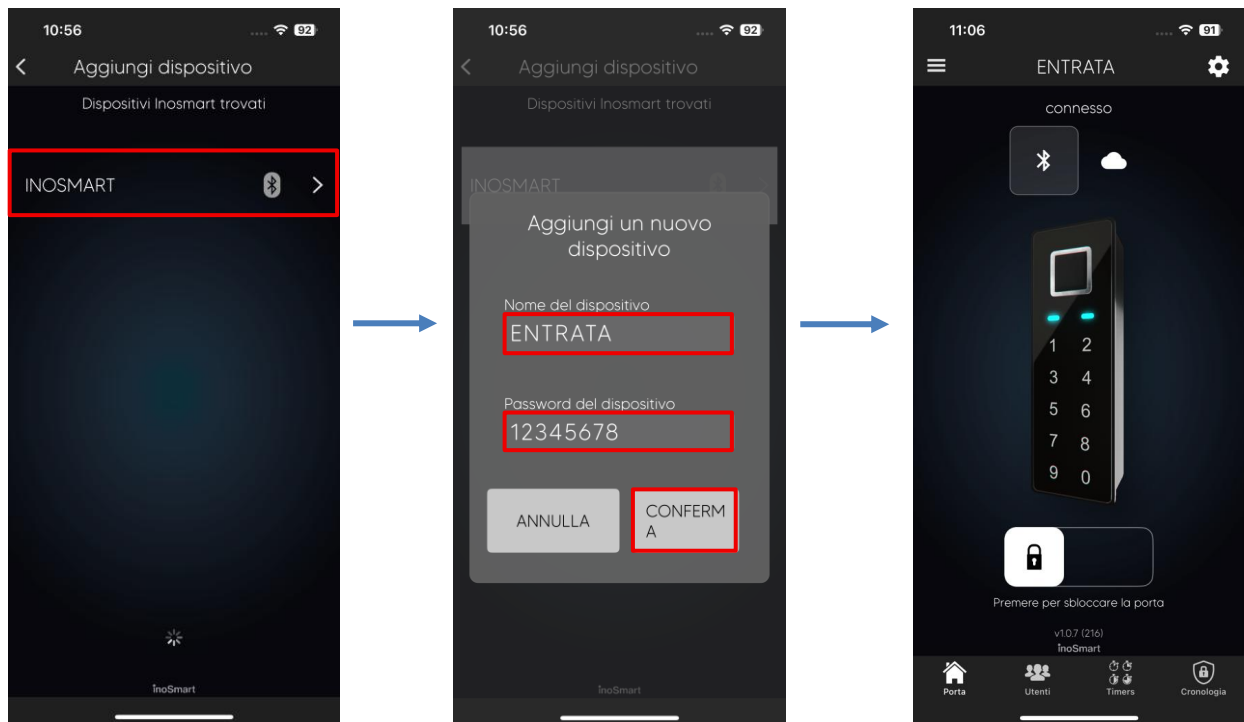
10:56 92

Aggiungi dispositivo

Dispositivi Inosmart trovati

INOSMART

înoSmart

10:56 92

Aggiungi dispositivo

Dispositivi Inosmart trovati

INOSMART

Aggiungi un nuovo dispositivo

Nome del dispositivo

ENTRATA

Password del dispositivo

12345678

ANNULLA

CONFERMA

înoSmart

11:06 91

ENTRATA

connesso

1 2
3 4
5 6
7 8
9 0

Premere per sbloccare la porta

v1.0.7 (216)
înoSmart

Porta Utenti Timers Cronologia